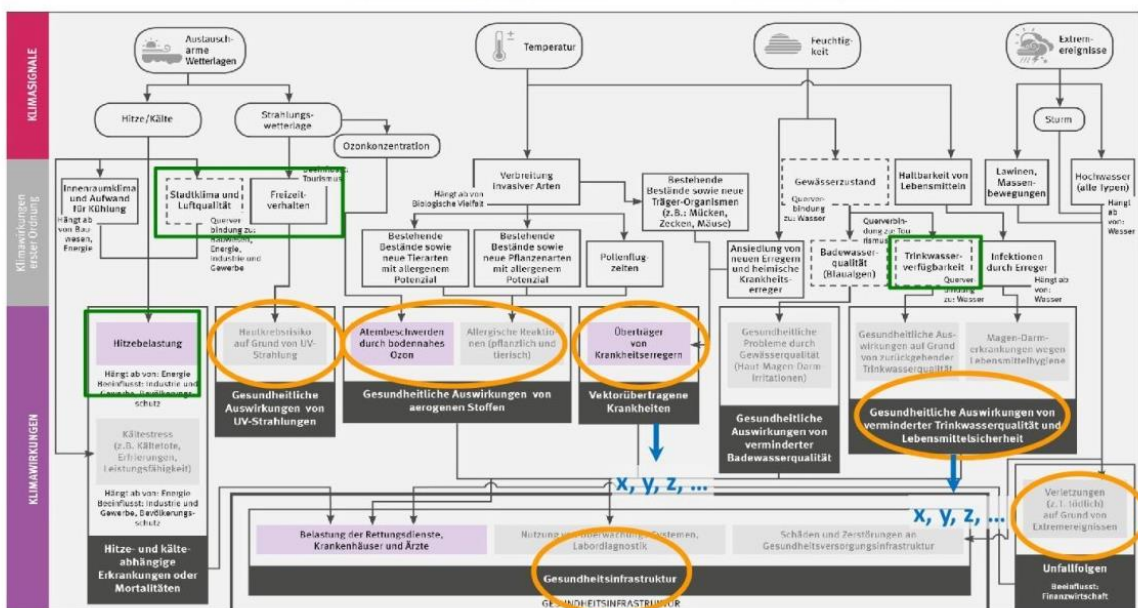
KLIMASIGNALE

Austauscharme Wetterlagen

Temperatur

Feuchtigkeit

Extremereignisse

Hitze/Kälte

Strahlungswetterlage

Ozonkonzentration

Sturm

Klimawirkungen erster Ordnung

Innenraumklima und Aufwand für Kühlung
Hängt ab von: Bauwesen, Energie

Stadtklima und Luftqualität
Querverbindung zu: Bauwesen, Energie, Industrie und Gewerbe

Freizeitverhalten
Querverbindung zu: Tourismus

Verbreitung invasiver Arten
Hängt ab von: Biologische Vielfalt

Bestehende Bestände sowie neue Träger-Organismen (z.B.: Mücken, Zecken, Mäuse)

Gewässerzustand
Querverbindung zu: Wasser

Haltbarkeit von Lebensmitteln

Lawinen, Massenbewegungen

Hochwasser (alle Typen)
Hängt ab von: Wasser

Bestehende Bestände sowie neue Tierarten mit allergenem Potenzial

Bestehende Bestände sowie neue Pflanzenarten mit allergenem Potenzial

Pollenflugzeiten

Ansiedlung von neuen Erregern und heimische Krankheitserreger

Badewasserqualität (Blaualgen)
Querverbindung zu: Tourismus

Trinkwasserverfügbarkeit
Querverbindung zu: Wasser

Infektionen durch Erreger
Hängt ab von: Wasser

KLIMAWIRKUNGEN

Hitzebelastung
Hängt ab von: Energie
Beeinflusst: Industrie und Gewerbe, Bevölkerungsschutz

Hautkrebsrisiko auf Grund von UV-Strahlung

Gesundheitliche Auswirkungen von UV-Strahlungen

Atembeschwerden durch bodennahes Ozon

Allergische Reaktionen (pflanzlich und tierisch)

Gesundheitliche Auswirkungen von aerogenen Stoffen

Überträger von Krankheitserregern

Vektorübertragene Krankheiten

Gesundheitliche Probleme durch Gewässerqualität (Haut, Magen-Darm, Irritationen)

Gesundheitliche Auswirkungen von verminderter Badewasserqualität

Gesundheitliche Auswirkungen auf Grund von zurückgehender Trinkwasserqualität

Magen-Darm-erkrankungen wegen Lebensmittelhygiene

Gesundheitliche Auswirkungen von verminderter Trinkwasserqualität und Lebensmittelsicherheit

Kältestress (z.B. Kältetote, Erfrierungen, Leistungsfähigkeit)
Hängt ab von: Energie
Beeinflusst: Industrie und Gewerbe, Bevölkerungsschutz

Hitze- und kälteabhängige Erkrankungen oder Mortalitäten

x, y, z, ...

x, y, z, ...

Verletzungen (z.T. tödlich) auf Grund von Extremereignissen

Unfallfolgen
Beeinflusst: Finanzwirtschaft

Belastung der Rettungsdienste, Krankenhäuser und Ärzte

Nutzung von Überwachungssystemen, Labordiagnostik

Schäden und Zerstörungen an Gesundheitsversorgungsinfrastruktur

Gesundheitsinfrastruktur

GESUNDHEITSINFRASTRUKTUR